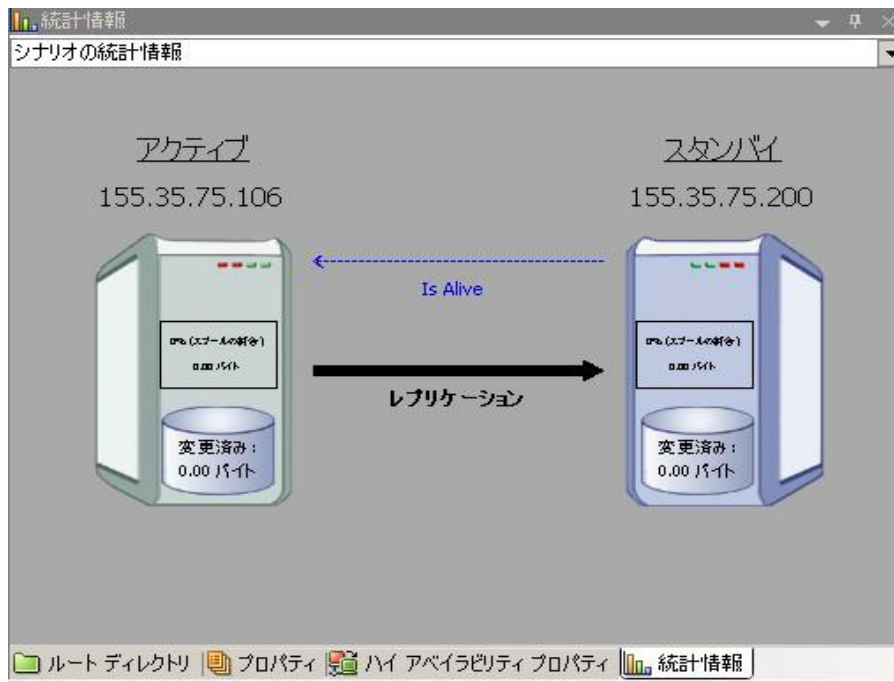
統計情報

シナリオの統計情報

アクティブ
155.35.75.106

スタンバイ
155.35.75.200

Is Alive

0% (スプールの割合)
0.00 バイト

レプリケーション

0% (スプールの割合)
0.00 バイト

変更済み：
0.00 バイト

変更済み：
0.00 バイト

ルート ディレクトリ | プロパティ | ハイ アベイラビリティ プロパティ | 統計情報